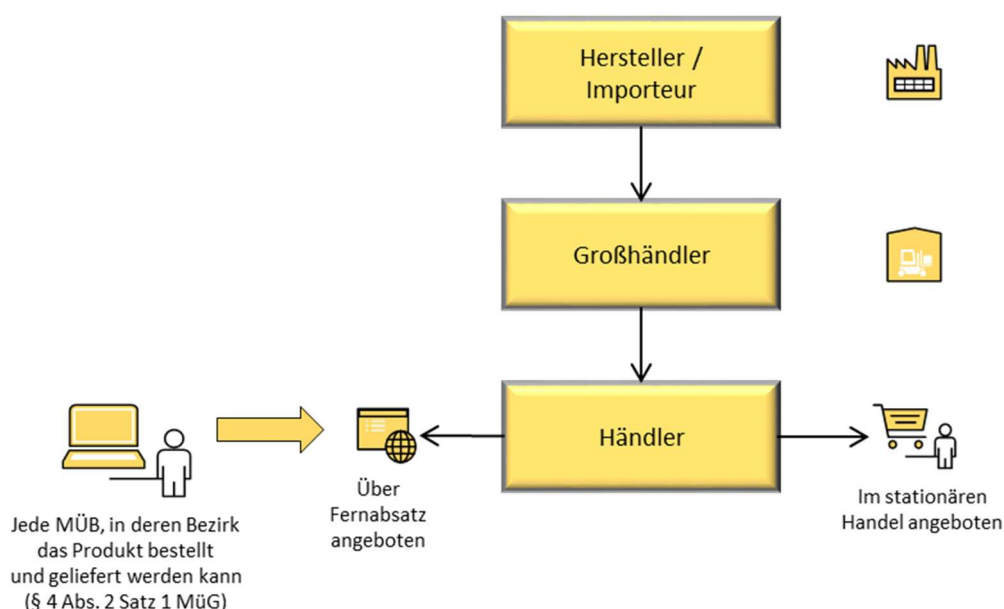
Hersteller / Importeur

Großhändler

Händler

Über Fernabsatz angeboten

Im stationären Handel angeboten

Jede MÜB, in deren Bezirk das Produkt bestellt und geliefert werden kann (§ 4 Abs. 2 Satz 1 MüG)